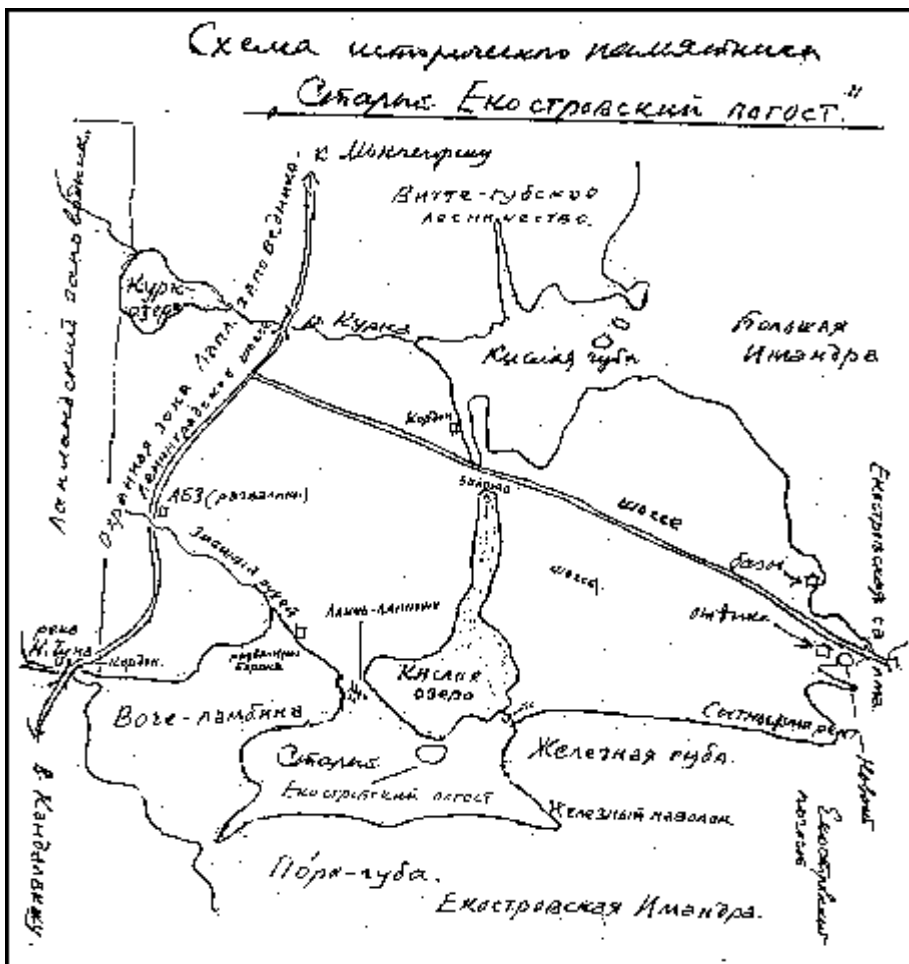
Схема исторического памятника
„Старый Екостровский погост."

к Мончегорску

Витте-губское лесничество

Куру-озеро

р. Куна

Кислая губа

Большая Имандра

Ленинградское шоссе

Охранная зона Лапландского заповедника

Лапландский заповедник

Кордон

Екостровская салма

шоссе

АБЗ (развалины)

Зимняя дорога

база

Лампи-лампи

река Н. Куна

Кордон.

развалины барака

Кислое озеро

Воче-ламбина

Старый Екостровский погост

Железная губа.

Железный наволок

Кандалакша

Пор-губа.

Екостровская Имандра.

Екостровский погост